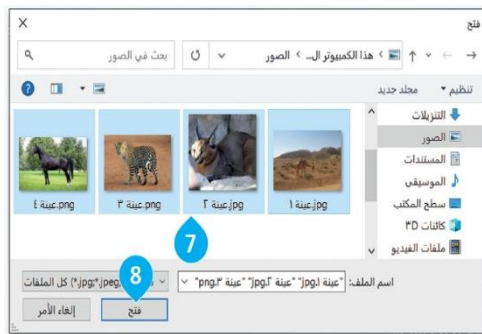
فتح
X
← → ˅ ↑ هذا الكمبيوتر الـ... › الصور ˅ ↻ بحث في الصور
تنظيم ▾ مجلد جديد
التنزيلات
الصور
المستندات
الموسيقى
سطح المكتب
كائنات ٣D
ملفات الفيديو
عينة ١.jpg
عينة ٢.jpg
عينة ٣.png
عينة ٤.png
7
8
اسم الملف: "عينة ١.jpg" "عينة ٢.jpg" "عينة ٣.png"
كل الملفات (*.jpg;*.jpeg;...
فتح
إلغاء الأمر